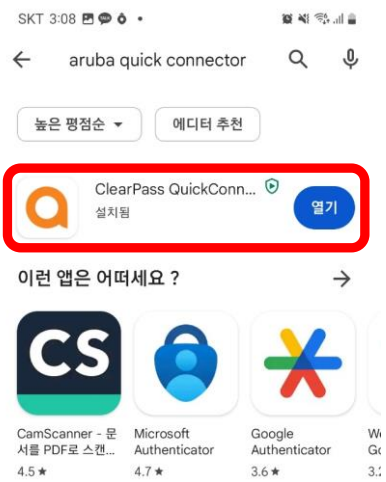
SKT 3:08

aruba quick connector

높은 평점순

에디터 추천

ClearPass QuickConn...

설치됨

열기

이런 앱은 어떠세요 ?

CS

CamScanner - 문서를 PDF로 스캔...

4.5 ★

Microsoft Authenticator

4.7 ★

Google Authenticator

3.6 ★

W
G
3.2